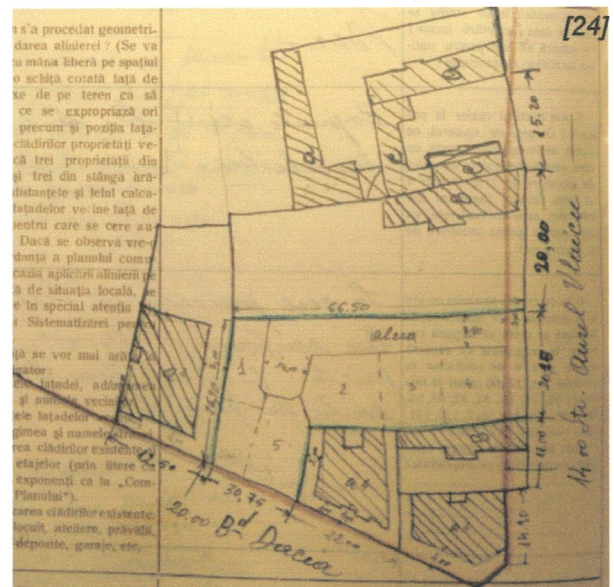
[24]

s'a procedat geometri-
darea alinierei ? (Se va
u mâna liberă pe spaţiul
o schiţă cotată faţă de
xe de pe teren ca să
ce se expropriază ori
precum şi poziţia faţa-
clădirilor proprietăţi ve-
că trei proprietăţi din
şi trei din stânga ară-
distanţele şi felul calca-
faţadelor vecine faţă de
pentru care se cere au-
Dacă se observă vre-o
danţa a planului comu-
cazia aplicării alinierii pe
à de situaţie locală, se
e în special atenţia
Sistematizării pe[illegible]

ţă se vor mai ară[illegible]
mator:
ele faţadei, adă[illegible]
şi numele vecin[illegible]
ele faţadelor
gimea şi numele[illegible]
rea clădirilor existente
etajelor (prin litere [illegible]
exponenţi ca la „Com-
Planului").
area clădirilor existente:
locuit, ateliere, prăvălii,
depozite, garaje, etc.

15.20
20,00
21.15
14.00
66.50
alee
30.76
20.00
Bd Dacia
Str. Aurel Vlaicu
1
2
3
4
5
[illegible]